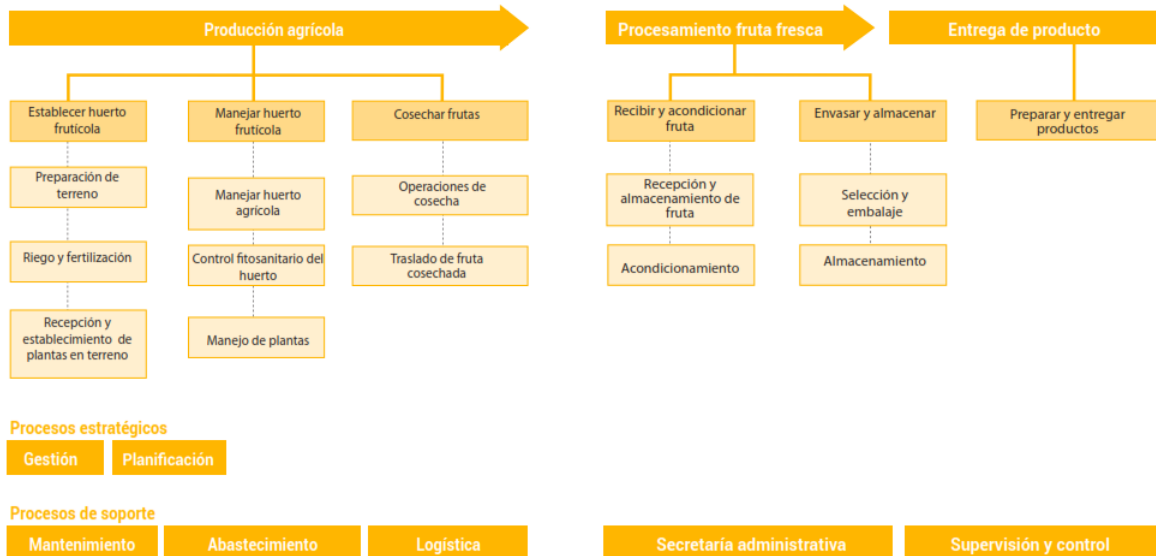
Producción agrícola

Establecer huerto frutícola

Preparación de terreno

Riego y fertilización

Recepción y establecimiento de plantas en terreno

Manejar huerto frutícola

Manejar huerto agrícola

Control fitosanitario del huerto

Manejo de plantas

Cosechar frutas

Operaciones de cosecha

Traslado de fruta cosechada

Procesamiento fruta fresca

Recibir y acondicionar fruta

Recepción y almacenamiento de fruta

Acondicionamiento

Envasar y almacenar

Selección y embalaje

Almacenamiento

Entrega de producto

Preparar y entregar productos

Procesos estratégicos

Gestión

Planificación

Procesos de soporte

Mantenimiento

Abastecimiento

Logística

Secretaría administrativa

Supervisión y control